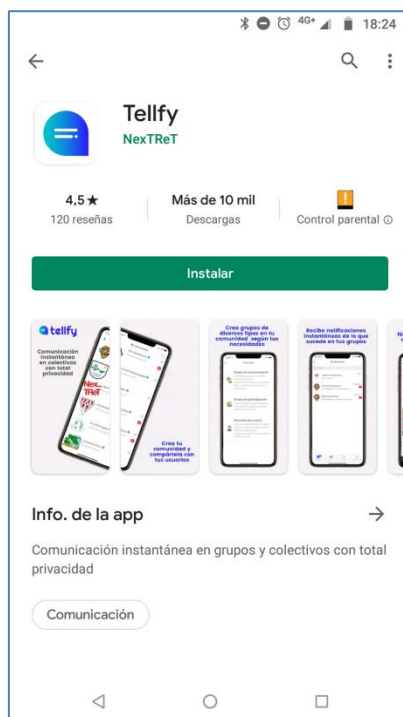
4G+ 18:24

Tellfy
NexTReT

4,5 ★
120 reseñas

Más de 10 mil
Descargas

Control parental ⓘ

Instalar

tellfy
Comunicación instantánea en colectivos con total privacidad

Crea tu comunidad y compártela con tus usuarios

Crea grupos de diversos tipos en tu comunidad según tus necesidades

Recibe notificaciones instantáneas de lo que sucede en tus grupos

Info. de la app →

Comunicación instantánea en grupos y colectivos con total privacidad

Comunicación